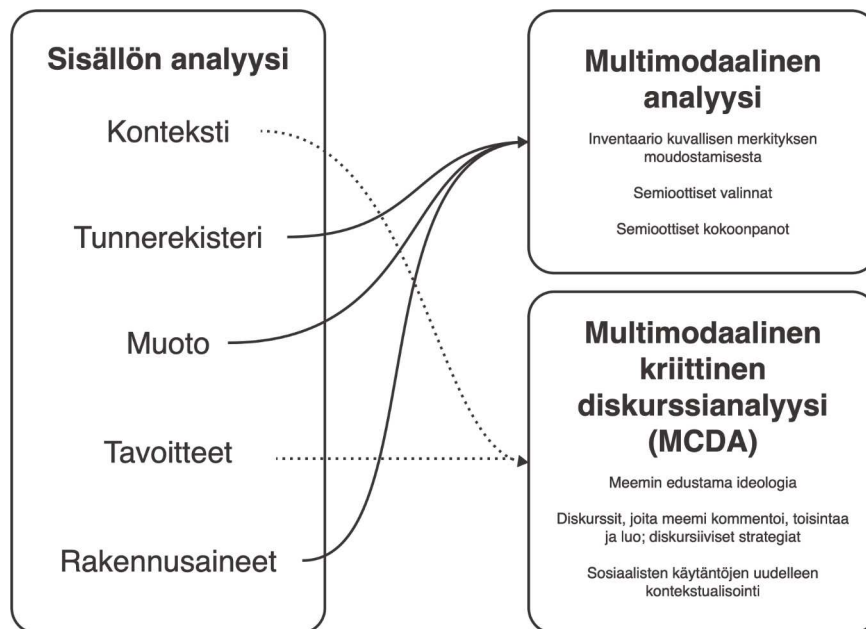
Sisällön analyysi

Konteksti

Tunnerekisteri

Muoto

Tavoitteet

Rakennusaineet

Multimodaalinen analyysi

Inventaario kuvallisen merkityksen moudostamisesta

Semioottiset valinnat

Semioottiset kokoonpanot

Multimodaalinen kriittinen diskurssianalyysi (MCDA)

Meemin edustama ideologia

Diskurssit, joita meemi kommentoi, toisintaa ja luo; diskursiiviset strategiat

Sosiaalisten käytäntöjen uudelleen kontekstualisointi